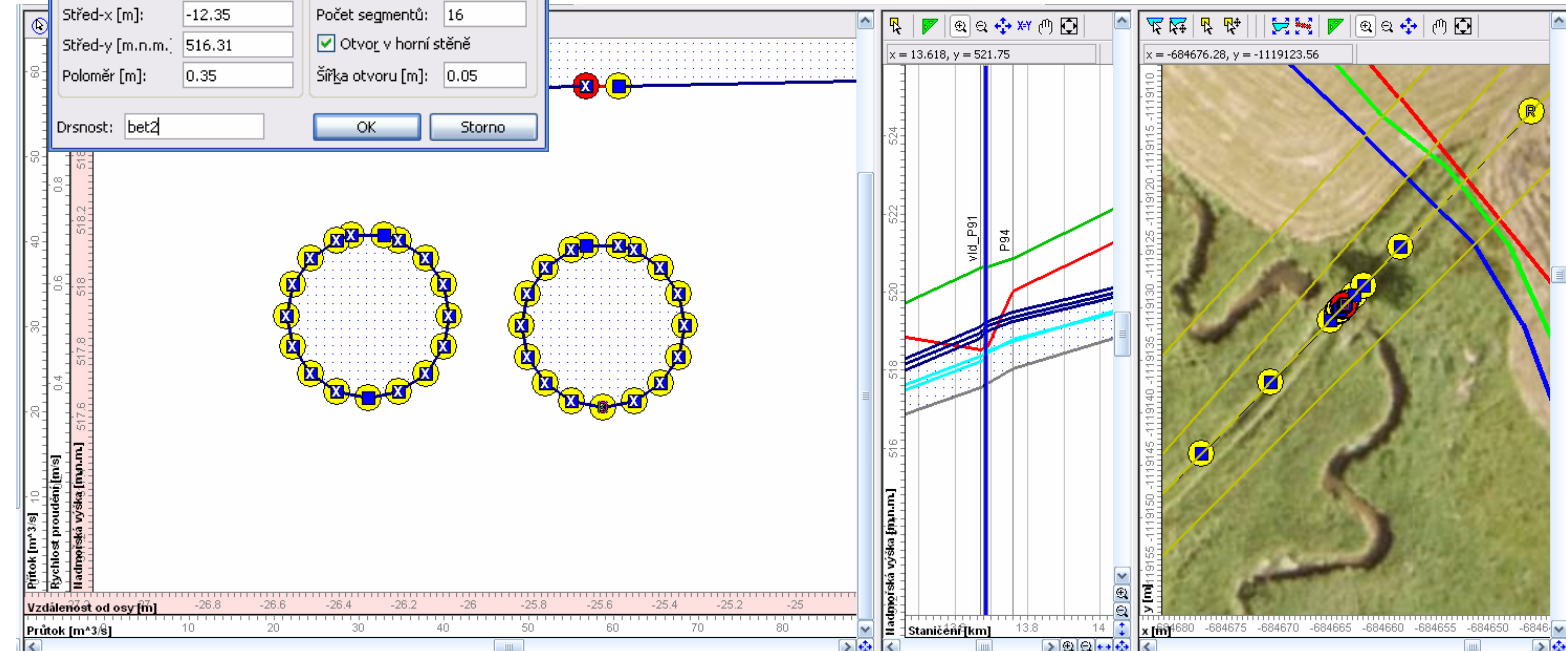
Střed-x [m]: -12.35
Střed-y [m.n.m.]: 516.31
Poloměr [m]: 0.35
Počet segmentů: 16
Otvor v horní stěně
Šířka otvoru [m]: 0.05
Drsnost: bet2
OK
Storno

60
50
40
30
20
10
518
518.2
518
517.8
517.6
0.4
Průtok [m^3/s]
Rychlost proudění [m/s]
Nadmořská výška [m.n.m.]
Vzdálenost od osy [m]
-26.8 -26.6 -26.4 -26.2 -26 -25.8 -25.6 -25.4 -25.2 -25
Průtok [m^3/s]
10 20 30 40 50 60 70 80

x = 13.618, y = 521.75
524
522
520
518
516
vld_P91
P94
Nadmořská výška [m.n.m.]
Staničení [km]
13.8
14

x = -684676.28, y = -1119123.56
-1119110 -1119115 -1119120 -1119125 -1119130 -1119135 -1119140 -1119145 -1119150 -1119155
y [m]
x [m]
-684680 -684675 -684670 -684665 -684660 -684655 -684650 -68464